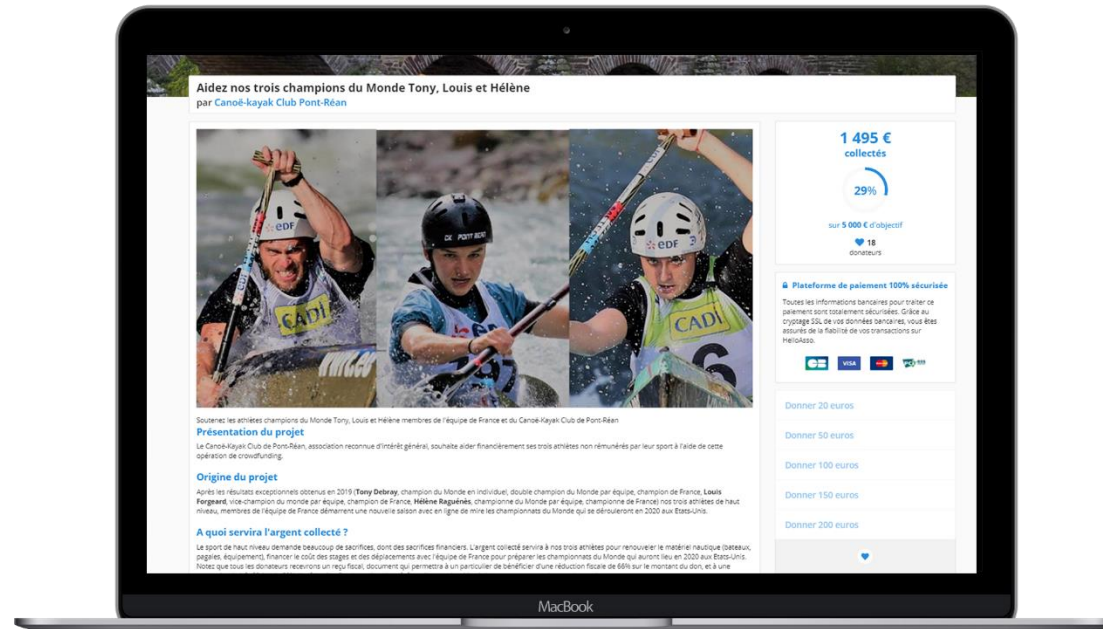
Aidez nos trois champions du Monde Tony, Louis et Hélène
par Canoë-kayak Club Pont-Réan

CK PONT REAN

CADI

CADI

6

1 495 €
collectés

29%

sur 5 000 € d'objectif

18
donateurs

Plateforme de paiement 100% sécurisée

Toutes les informations bancaires pour traiter ce paiement sont totalement sécurisées. Grâce au cryptage SSL de vos données bancaires, vous êtes assurés de la fiabilité de vos transactions sur HelloAsso.

CB VISA

Donner 20 euros
Donner 50 euros
Donner 100 euros
Donner 150 euros
Donner 200 euros

Soutenez les athlètes champions du Monde Tony, Louis et Hélène membres de l'équipe de France et du Canoë-Kayak Club de Pont-Réan

Présentation du projet

Le Canoë-Kayak Club de Pont-Réan, association reconnue d'intérêt général, souhaite aider financièrement ses trois athlètes non rémunérés par leur sport à l'aide de cette opération de crowdfunding.

Origine du projet

Après les résultats exceptionnels obtenus en 2019 (Tony Debray, champion du Monde en individuel, double champion du Monde par équipe, champion de France, Louis Forgeard, vice-champion du monde par équipe, champion de France, Hélène Raguénès, championne du Monde par équipe, championne de France) nos trois athlètes de haut niveau, membres de l'équipe de France démarrent une nouvelle saison avec en ligne de mire les championnats du Monde qui se dérouleront en 2020 aux Etats-Unis.

A quoi servira l'argent collecté ?

Le sport de haut niveau demande beaucoup de sacrifices, dont des sacrifices financiers. L'argent collecté servira à nos trois athlètes pour renouveler le matériel nautique (bateaux, pagaies, équipement), financer le coût des stages et des déplacements avec l'équipe de France pour préparer les championnats du Monde qui auront lieu en 2020 aux Etats-Unis. Notez que tous les donateurs recevrons un reçu fiscal, document qui permettra à un particulier de bénéficier d'une réduction fiscale de 66% sur le montant du don, et à une

MacBook